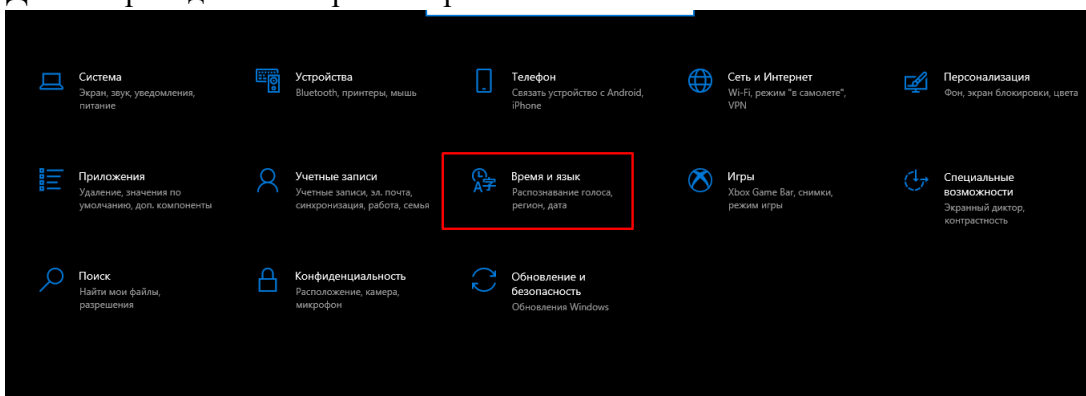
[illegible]

Система
Экран, звук, уведомления, питание

Устройства
Bluetooth, принтеры, мышь

Телефон
Связать устройство с Android, iPhone

Сеть и Интернет
Wi-Fi, режим "в самолете", VPN

Персонализация
Фон, экран блокировки, цвета

Приложения
Удаление, значения по умолчанию, доп. компоненты

Учетные записи
Учетные записи, эл. почта, синхронизация, работа, семья

Время и язык
Распознавание голоса, регион, дата

Игры
Xbox Game Bar, снимки, режим игры

Специальные возможности
Экранный диктор, контрастность

Поиск
Найти мои файлы, разрешения

Конфиденциальность
Расположение, камера, микрофон

Обновление и безопасность
Обновления Windows